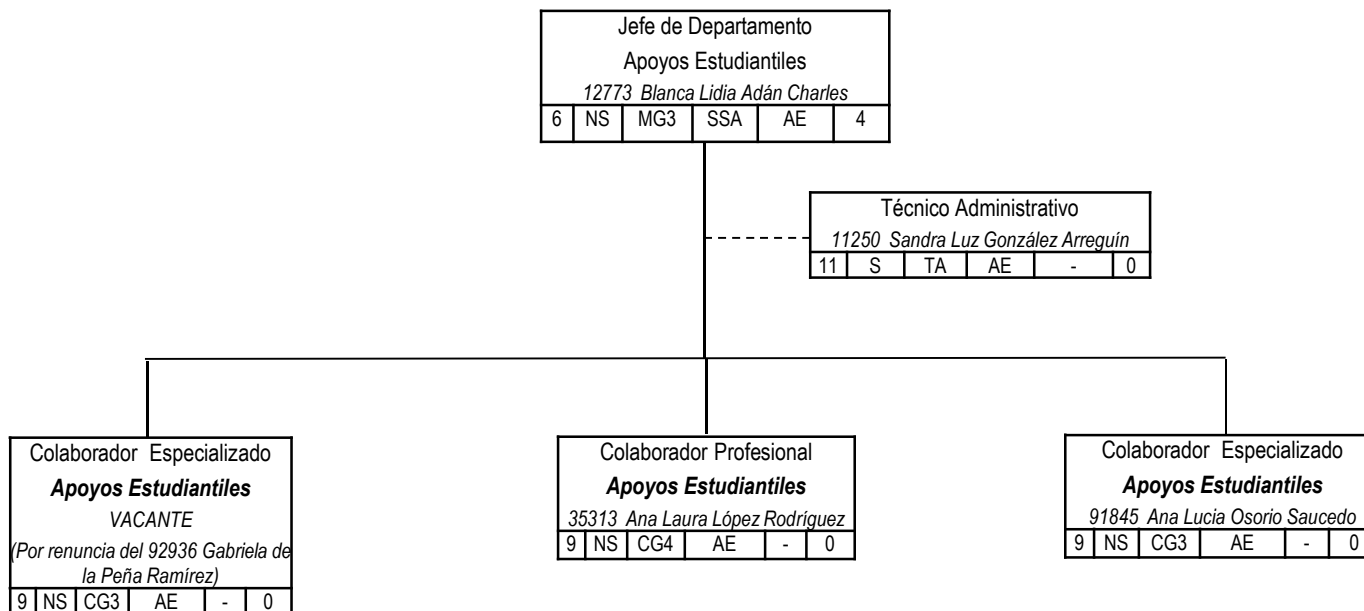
Jefe de Departamento
Apoyos Estudiantiles
*12773 Blanca Lidia Adán Charles*

| 6 | NS | MG3 | SSA | AE | 4 |
|---|---|---|---|---|---|

Técnico Administrativo
*11250 Sandra Luz González Arreguín*

| 11 | S | TA | AE | - | 0 |
|---|---|---|---|---|---|

Colaborador Especializado
***Apoyos Estudiantiles***
*VACANTE*
*(Por renuncia del 92936 Gabriela de la Peña Ramírez)*

| 9 | NS | CG3 | AE | - | 0 |
|---|---|---|---|---|---|

Colaborador Profesional
***Apoyos Estudiantiles***
*35313 Ana Laura López Rodríguez*

| 9 | NS | CG4 | AE | - | 0 |
|---|---|---|---|---|---|

Colaborador Especializado
***Apoyos Estudiantiles***
*91845 Ana Lucia Osorio Saucedo*

| 9 | NS | CG3 | AE | - | 0 |
|---|---|---|---|---|---|